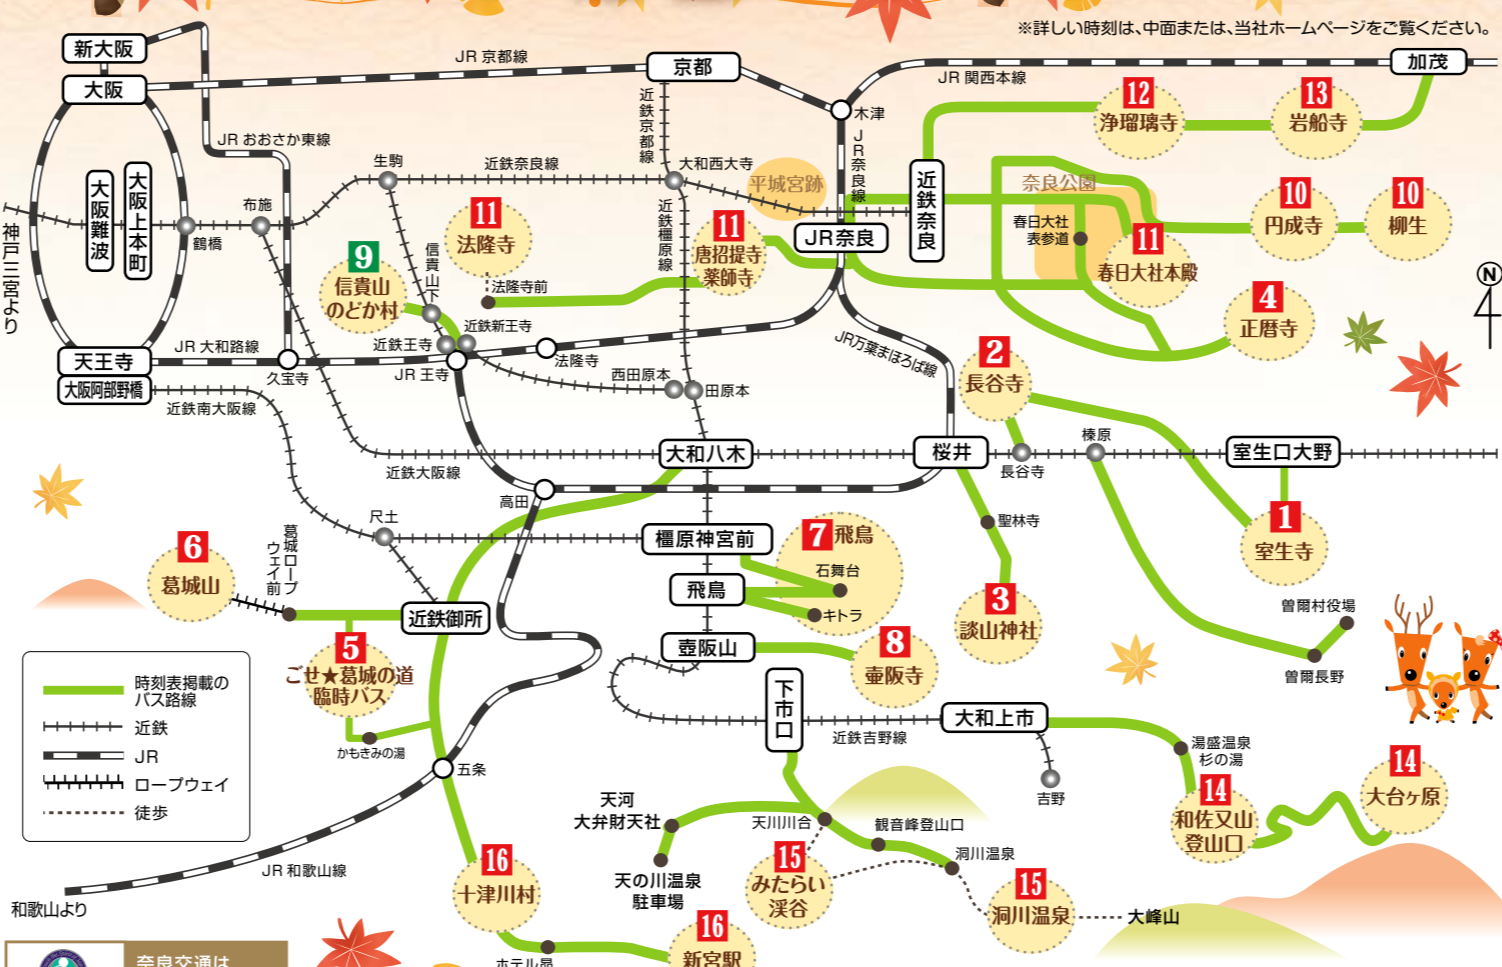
※詳しい時刻は、中面または、当社ホームページをご覧ください。

新大阪
大阪
JR 京都線
京都
加茂
JR 関西本線
木津
JR奈良線
近鉄京都線
JR おおさか東線
大阪難波
大阪上本町
鶴橋
布施
生駒
近鉄奈良線
大和西大寺
平城宮跡
近鉄奈良
JR奈良
奈良公園
春日大社表参道
12 浄瑠璃寺
13 岩船寺
10 円成寺
10 柳生
11 春日大社本殿
11 法隆寺
11 唐招提寺 薬師寺
9 信貴山のどか村
信貴山下
法隆寺前
近鉄新王寺
近鉄王寺
JR 王寺
法隆寺
西田原本
田原本
近鉄橿原線
4 正暦寺
2 長谷寺
JR万葉まほろば線
神戸三宮より
天王寺
大阪阿部野橋
JR 大和路線
久宝寺
近鉄南大阪線
近鉄大阪線
大和八木
桜井
長谷寺
榛原
室生口大野
1 室生寺
高田
尺土
橿原神宮前
7 飛鳥
石舞台
キトラ
飛鳥
3 談山神社
聖林寺
曽爾村役場
曽爾長野
6 葛城山
葛城山ロープウェイ前
近鉄御所
5 ごせ★葛城の道 臨時バス
かもきみの湯
壺阪山
8 壷阪寺
下市口
近鉄吉野線
大和上市
吉野
湯盛温泉 杉の湯
14 和佐又山登山口
14 大台ヶ原
時刻表掲載のバス路線
近鉄
JR
ロープウェイ
徒歩
五条
JR 和歌山線
和歌山より
天河大弁財天社
天川川合
観音峰登山口
洞川温泉
天の川温泉駐車場
15 みたらい渓谷
15 洞川温泉
大峰山
16 十津川村
16 新宮駅
ホテル昴
奈良交通は